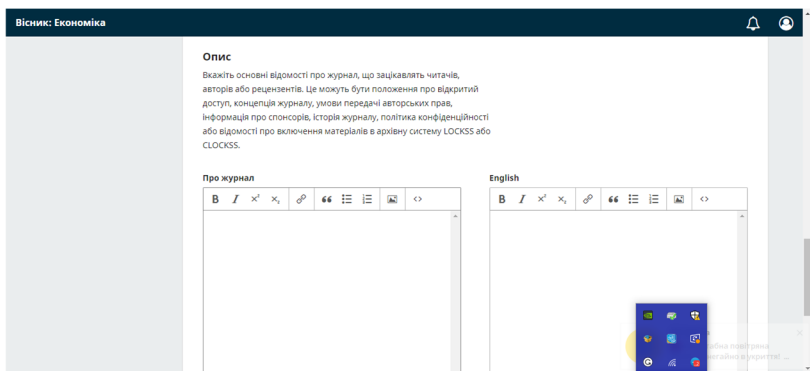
Вісник: Економіка

Опис

Вкажіть основні відомості про журнал, що зацікавлять читачів, авторів або рецензентів. Це можуть бути положення про відкритий доступ, концепція журналу, умови передачі авторських прав, інформація про спонсорів, історія журналу, політика конфіденційності або відомості про включення матеріалів в архівну систему LOCKSS або CLOCKSS.

Про журнал

B I $x^2$ $x_2$

English

B I $x^2$ $x_2$

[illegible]бка повітряна
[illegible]лайн у укритті ...